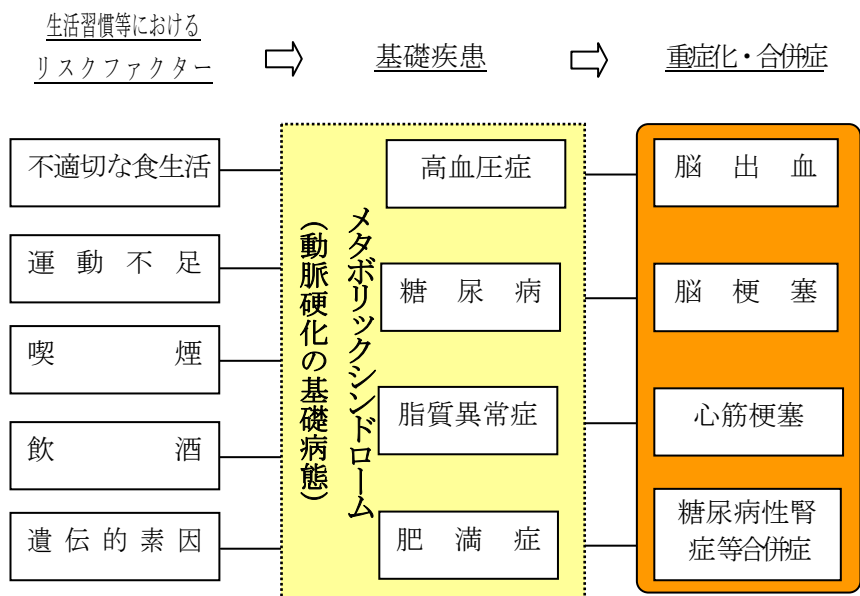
生活習慣等における
リスクファクター

基礎疾患

重症化・合併症

不適切な食生活

運動不足

喫煙

飲酒

遺伝的素因

メタボリックシンドローム
（動脈硬化の基礎病態）

高血圧症

糖尿病

脂質異常症

肥満症

脳出血

脳梗塞

心筋梗塞

糖尿病性腎症等合併症